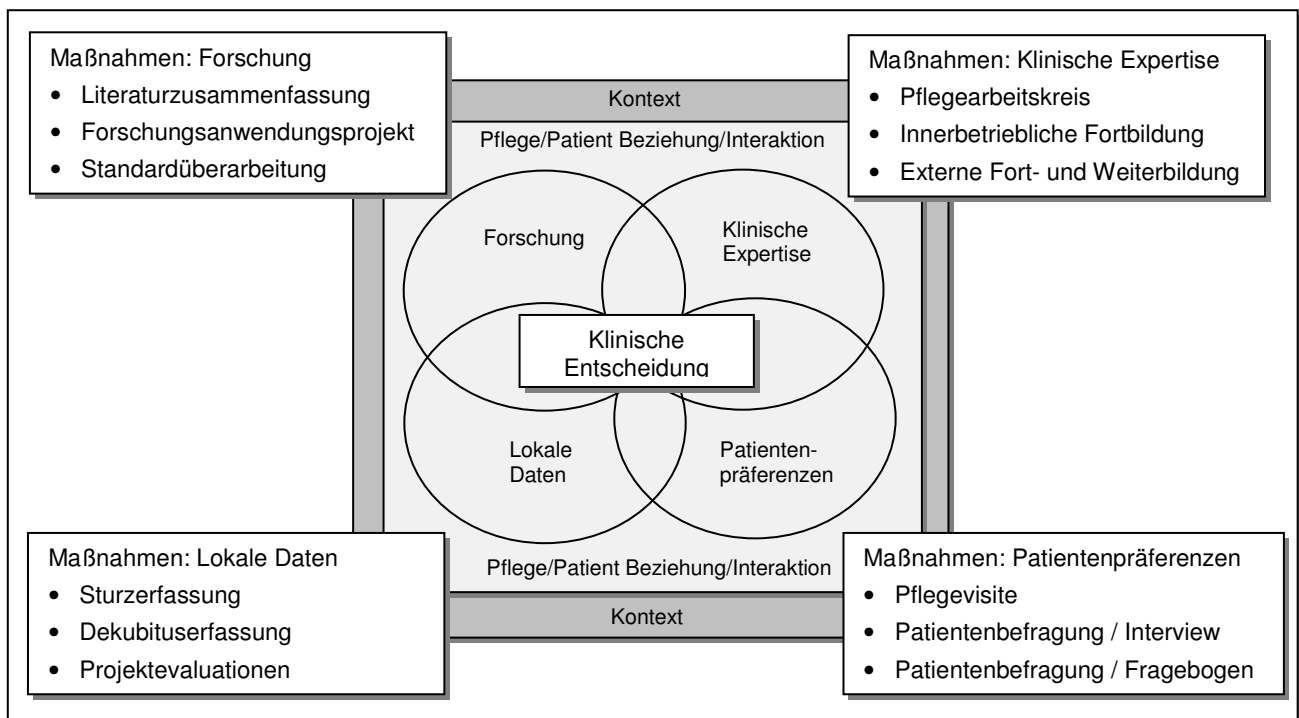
Maßnahmen: Forschung
- Literaturzusammenfassung
- Forschungsanwendungsprojekt
- Standardüberarbeitung

Maßnahmen: Klinische Expertise
- Pflegearbeitskreis
- Innerbetriebliche Fortbildung
- Externe Fort- und Weiterbildung

Kontext

Pflege/Patient Beziehung/Interaktion

Forschung

Klinische Expertise

Klinische Entscheidung

Lokale Daten

Patientenpräferenzen

Pflege/Patient Beziehung/Interaktion

Kontext

Maßnahmen: Lokale Daten
- Sturzerfassung
- Dekubituserfassung
- Projektevaluationen

Maßnahmen: Patientenpräferenzen
- Pflegevisite
- Patientenbefragung / Interview
- Patientenbefragung / Fragebogen